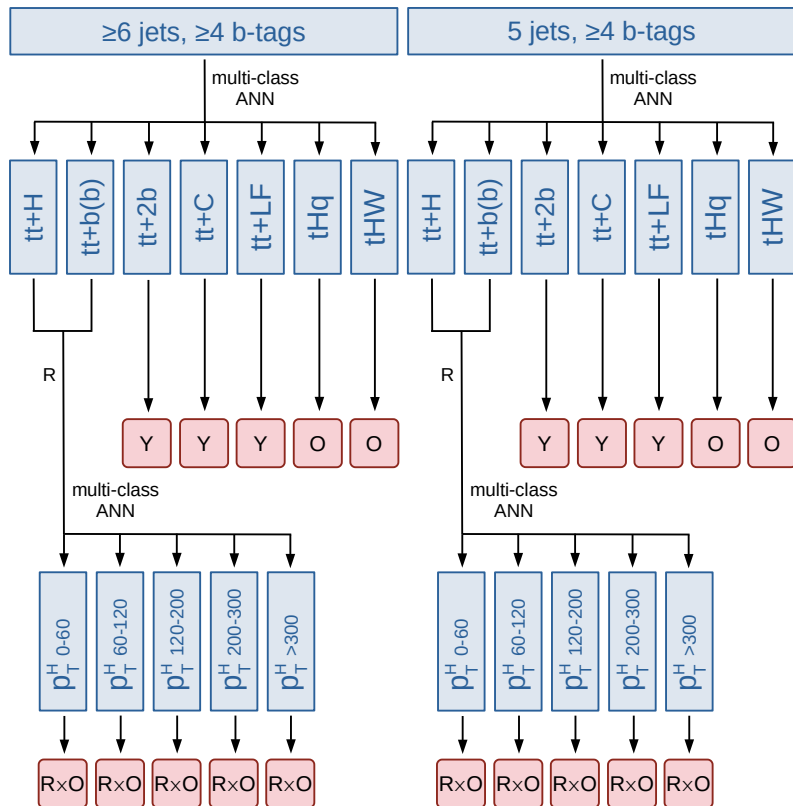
≥6 jets, ≥4 b-tags

multi-class ANN

tt+H

tt+b(b)

tt+2b

tt+C

tt+LF

tHq

tHW

R

Y

Y

Y

O

O

multi-class ANN

$p_T^H$ 0-60

$p_T^H$ 60-120

$p_T^H$ 120-200

$p_T^H$ 200-300

$p_T^H$ >300

R×O

R×O

R×O

R×O

R×O

5 jets, ≥4 b-tags

multi-class ANN

tt+H

tt+b(b)

tt+2b

tt+C

tt+LF

tHq

tHW

R

Y

Y

Y

O

O

multi-class ANN

$p_T^H$ 0-60

$p_T^H$ 60-120

$p_T^H$ 120-200

$p_T^H$ 200-300

$p_T^H$ >300

R×O

R×O

R×O

R×O

R×O